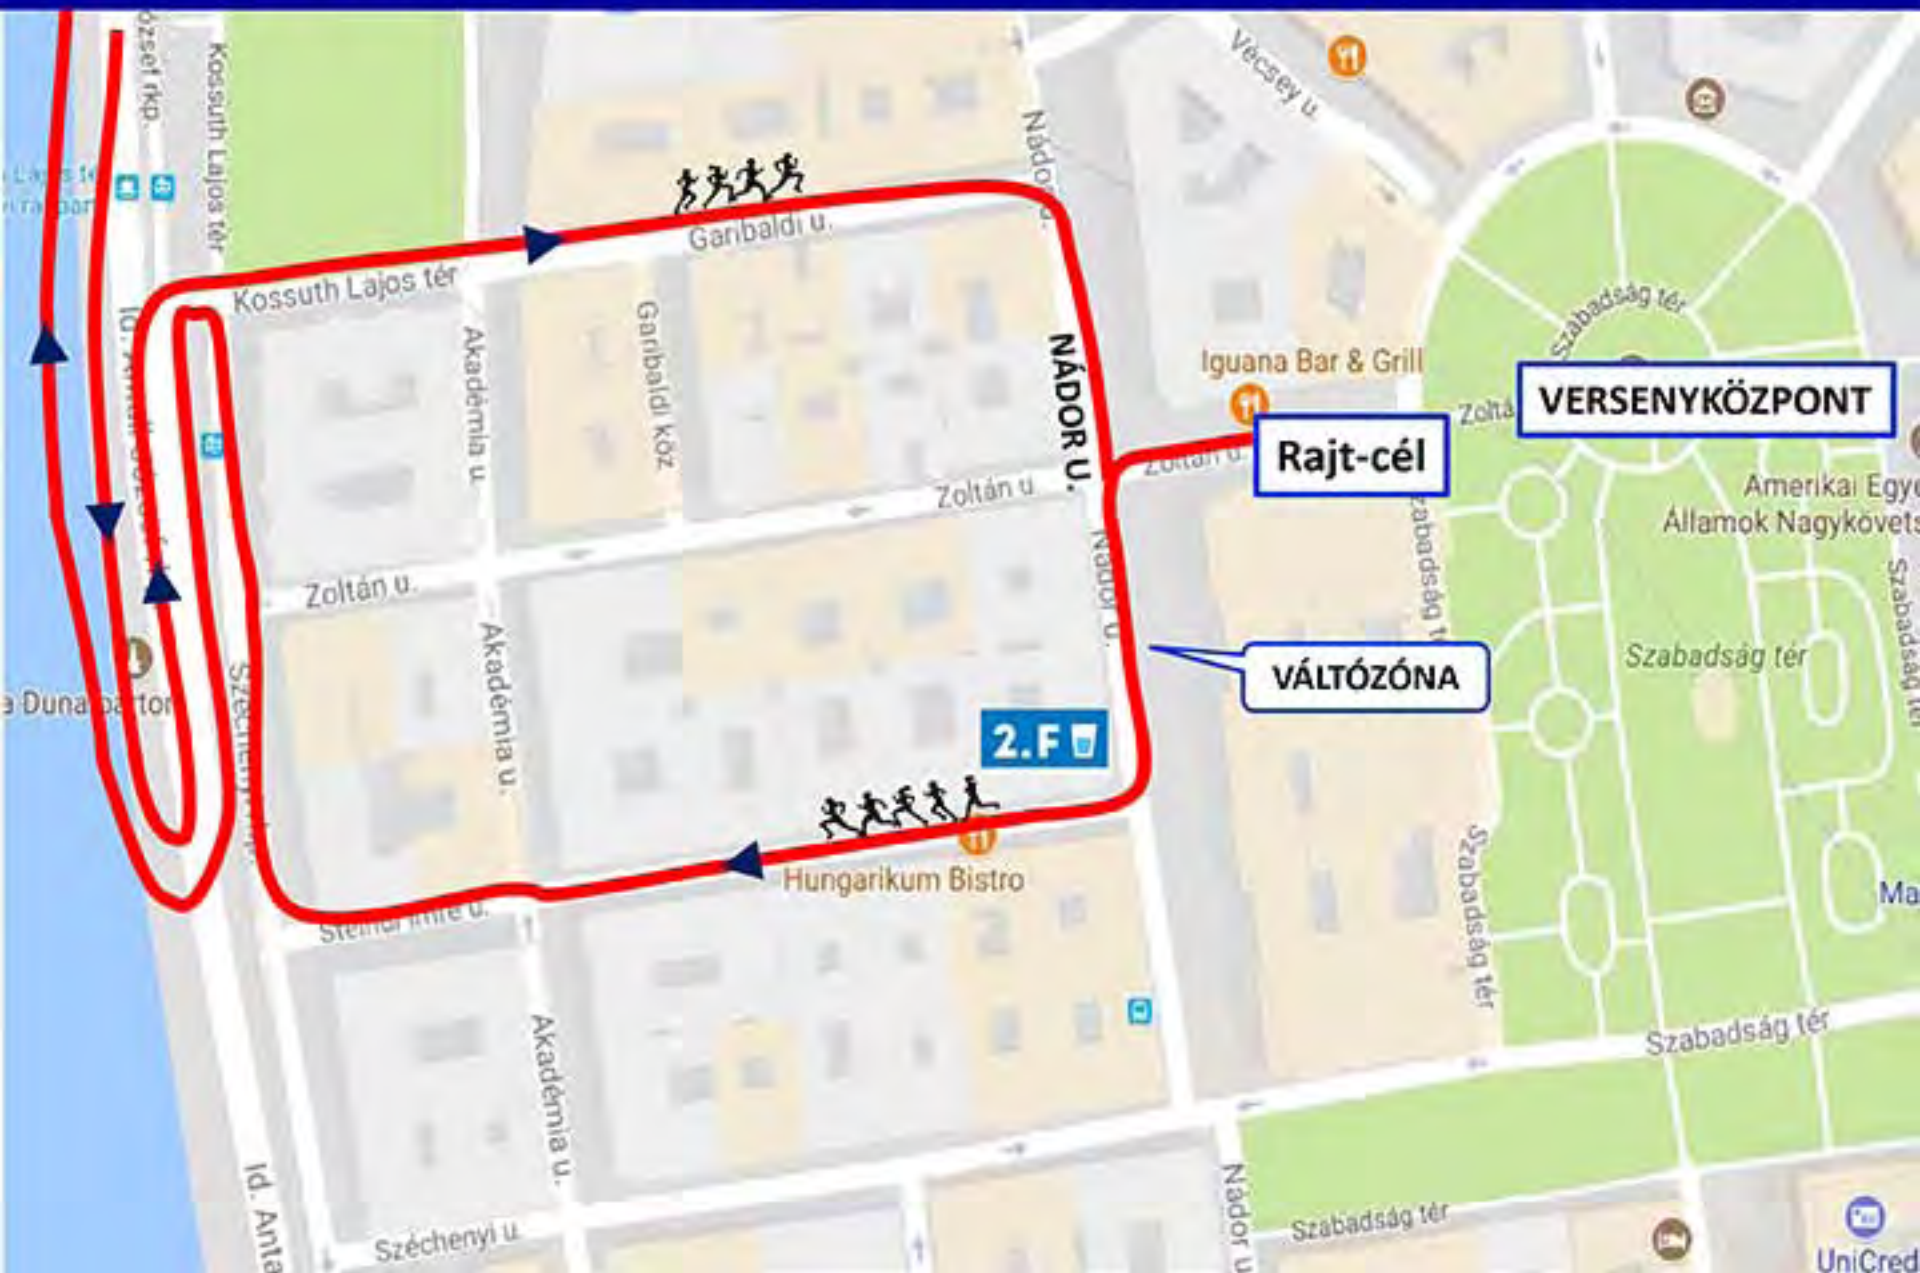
József rkp.
Kossuth Lajos tér
Lajos tér
Vécsey u.
Garibaldi u.
Kossuth Lajos tér
Nádor u.
NÁDOR U.
Akadémia u.
Garibaldi köz
Iguana Bar & Grill
Szabadság tér
VERSENYKÖZPONT
Zoltán u.
Rajt-cél
Zoltán u.
Zoltán u.
Amerikai Egye
Államok Nagykövets
Nádor u.
Szabadság tér
VÁLTÓZÓNA
Szabadság tér
Duna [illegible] tor
Széchenyi
Akadémia u.
2. F
Hungarikum Bistro
Ma
Steindl Imre u.
Szabadság tér
Szabadság tér
Akadémia u.
Id. Antall
Széchenyi u.
Nádor u.
Szabadság tér
UniCred